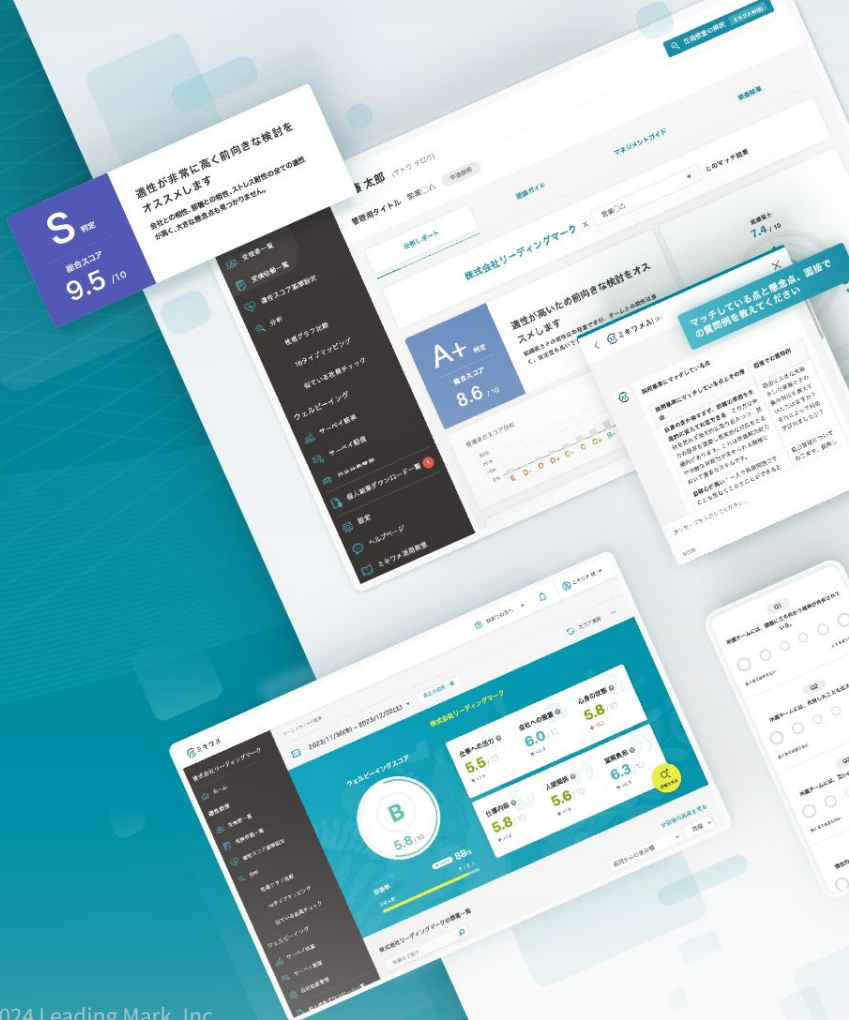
S 判定
総合スコア
9.5 /10

適性が非常に高く前向きな検討をオススメします
会社との相性、部署との相性、ストレス耐性の全てで適性が高く、大きな懸念点も見つかりません。

仕様書案の解釈
ミキワメAIに

受検結果
マネジメントガイド
面接ガイド
分析レポート
とのマッチ結果

管理用タイトル 営業〇△
株式会社リーディングマーク
営業〇△

受検者一覧
受検結果一覧
適性スコア基準設定
分析
性格グラフ比較
16タイプマッピング
似ている社員チェック
ウェルビーイング
サーベイ結果
サーベイ配信
個人結果ダウンロード一覧
設定
ヘルプページ
ミキワメ活用教室

A+ 判定
総合スコア
8.6 /10

適性が高いため前向きな検討をオススメします

ミキワメAI
マッチしている点と懸念点、面接での質問例を教えてください

7.4 /10

メッセージを入力してください

ミキワメ
株式会社リーディングマーク
ホーム
適性検査
受検者一覧
受検結果一覧
適性スコア基準設定
分析
性格グラフ比較
16タイプマッピング
似ている社員チェック
ウェルビーイング
サーベイ結果
サーベイ配信

2023/11/30(木) ~ 2023/12/05(火)
株式会社リーディングマーク
ウェルビーイングスコア
B
5.8 /10
仕事への活力 5.5 /10
会社への愛着 6.0 /10
心身の状態 5.8 /10
仕事内容 5.8 /10
人間関係 5.6 /10
業務負荷 6.3 /10
スコア推移
株式会社リーディングマークの所属一覧

Q1
Q2

024 Leading Mark, Inc.